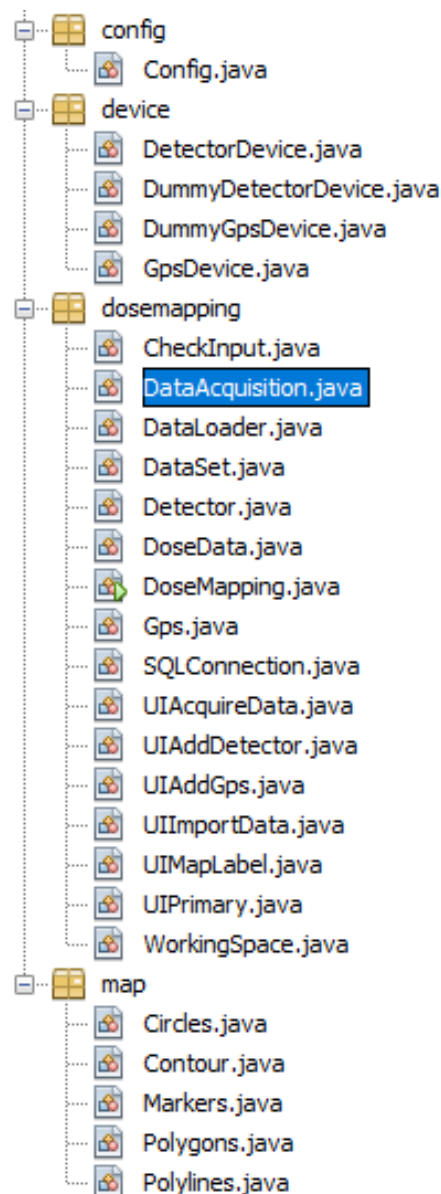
config
Config.java
device
DetectorDevice.java
DummyDetectorDevice.java
DummyGpsDevice.java
GpsDevice.java
dosemapping
CheckInput.java
DataAcquisition.java
DataLoader.java
DataSet.java
Detector.java
DoseData.java
DoseMapping.java
Gps.java
SQLConnection.java
UIAcquireData.java
UIAddDetector.java
UIAddGps.java
UIImportData.java
UIMapLabel.java
UIPrimary.java
WorkingSpace.java
map
Circles.java
Contour.java
Markers.java
Polygons.java
Polylines.java